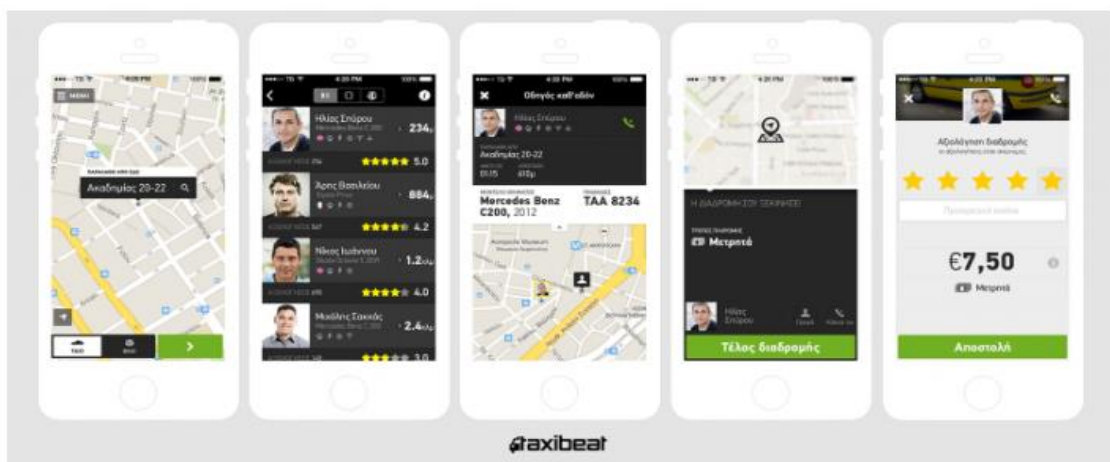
MENU

Ακαδημίας 20-22

4:20 PM

Ηλίας Σπύρου
Mercedes Benz C200
234μ
5.0

Άρης Βασιλείου
884μ
4.2

Νίκος Ιωάννου
Skoda Octavia II 2009
1.2χλμ
4.0

Μιχάλης Σακκάς
2.4χλμ
3.0

Οδηγός καθ'οδόν

Ηλίας Σπύρου

Ακαδημίας 20-22
01:15
610μ

Mercedes Benz C200, 2012
TAA 8234

Η ΔΙΑΔΡΟΜΗ ΣΟΥ ΞΕΚΙΝΗΣΕ

Μετρητά

Ηλίας Σπύρου

Τέλος διαδρομής

Αξιολόγηση διαδρομής

€7,50

Μετρητά

Αποστολή

taxibeat